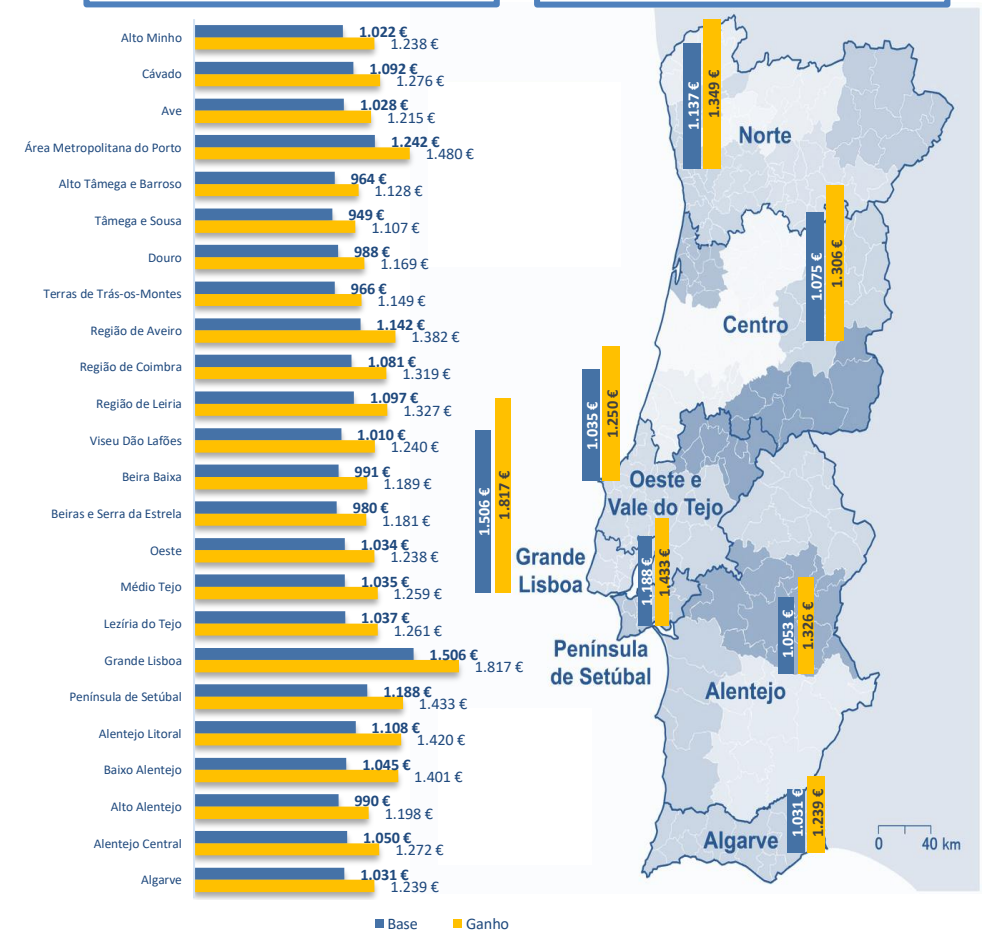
Alto Minho 1.022 € 1.238 €
Cávado 1.092 € 1.276 €
Ave 1.028 € 1.215 €
Área Metropolitana do Porto 1.242 € 1.480 €
Alto Tâmega e Barroso 964 € 1.128 €
Tâmega e Sousa 949 € 1.107 €
Douro 988 € 1.169 €
Terras de Trás-os-Montes 966 € 1.149 €
Região de Aveiro 1.142 € 1.382 €
Região de Coimbra 1.081 € 1.319 €
Região de Leiria 1.097 € 1.327 €
Viseu Dão Lafões 1.010 € 1.240 €
Beira Baixa 991 € 1.189 €
Beiras e Serra da Estrela 980 € 1.181 €
Oeste 1.034 € 1.238 €
Médio Tejo 1.035 € 1.259 €
Lezíria do Tejo 1.037 € 1.261 €
Grande Lisboa 1.506 € 1.817 €
Península de Setúbal 1.188 € 1.433 €
Alentejo Litoral 1.108 € 1.420 €
Baixo Alentejo 1.045 € 1.401 €
Alto Alentejo 990 € 1.198 €
Alentejo Central 1.050 € 1.272 €
Algarve 1.031 € 1.239 €

Base Ganho

1.506 € 1.817 €
Grande Lisboa

1.137 € 1.349 €
Norte

1.075 € 1.306 €
Centro

1.035 € 1.250 €
Oeste e Vale do Tejo

1.188 € 1.433 €
Península de Setúbal

1.053 € 1.326 €
Alentejo

1.031 € 1.239 €
Algarve

0 40 km